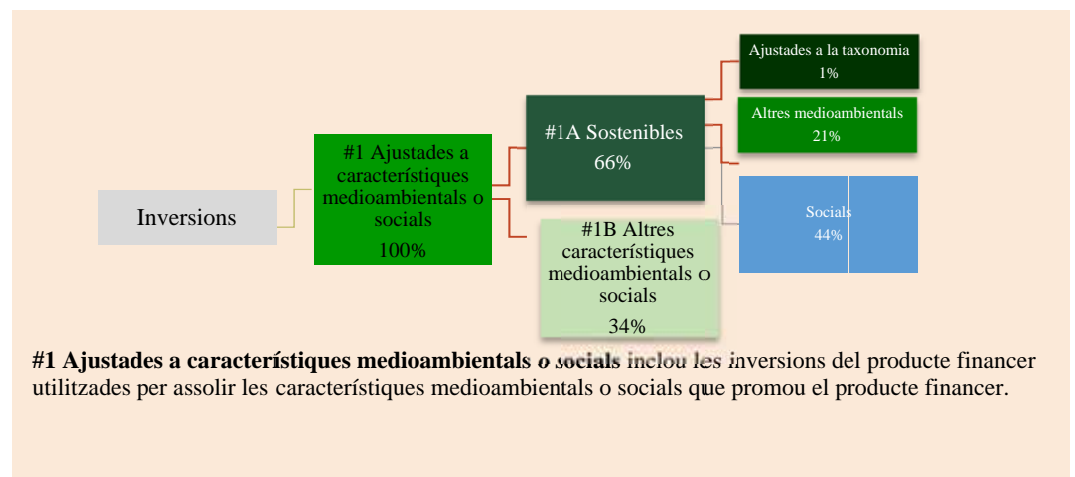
Ajustades a la taxonomia
1%

Altres medioambientals
21%

#1A Sostenibles
66%

#1 Ajustades a característiques medioambientals o socials
100%

Inversions

Socials
44%

#1B Altres característiques medioambientals o socials
34%

**#1 Ajustades a característiques medioambientals o socials** inclou les inversions del producte financer utilitzades per assolir les característiques medioambientals o socials que promou el producte financer.